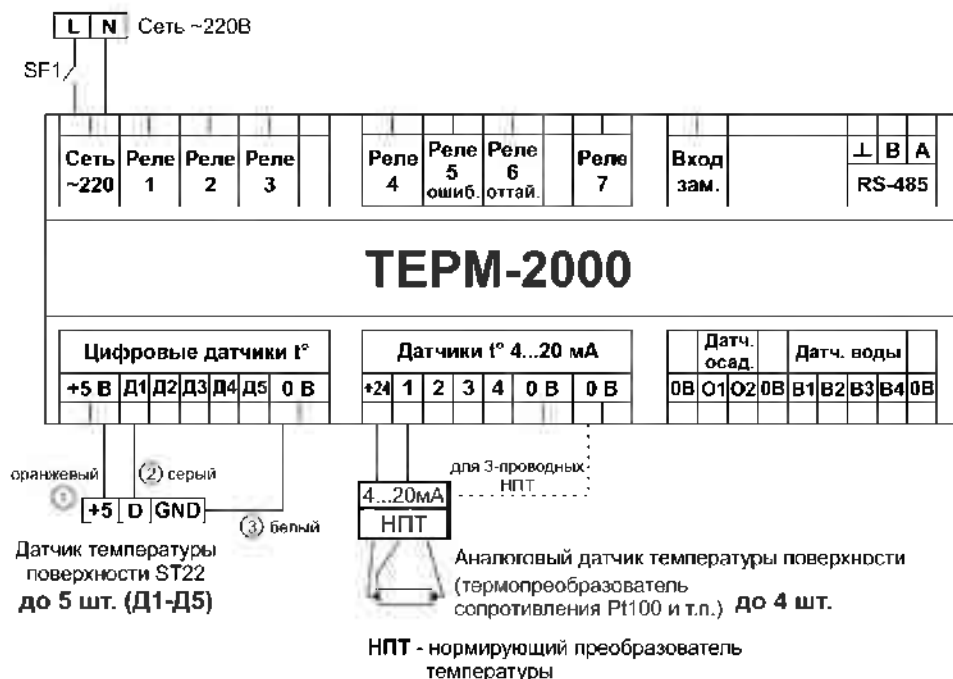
| L | N |

Сеть ~220В

SF1

| Сеть ~220 | Реле 1 | Реле 2 | Реле 3 | | Реле 4 | Реле 5 ошиб. | Реле 6 оттай. | Реле 7 | Вход зам. | ⊥ | B | A |
|---|---|---|---|---|---|---|---|---|---|---|---|---|

RS-485

ТЕРМ-2000

Цифровые датчики t°

| +5 В | Д1 | Д2 | Д3 | Д4 | Д5 | 0 В |
|---|---|---|---|---|---|---|

Датчики t° 4...20 мА

| +24 | 1 | 2 | 3 | 4 | 0 В | 0 В |
|---|---|---|---|---|---|---|

Датч. осад.

Датч. воды

| 0В | О1 | О2 | 0В | В1 | В2 | В3 | В4 | 0В |
|---|---|---|---|---|---|---|---|---|

оранжевый ①

② серый

| +5 | D | GND |
|---|---|---|

③ белый

Датчик температуры поверхности ST22
до 5 шт. (Д1-Д5)

для 3-проводных НПТ

4...20мА
НПТ

Аналоговый датчик температуры поверхности
(термопреобразователь сопротивления Pt100 и т.п.) до 4 шт.

НПТ - нормирующий преобразователь температуры